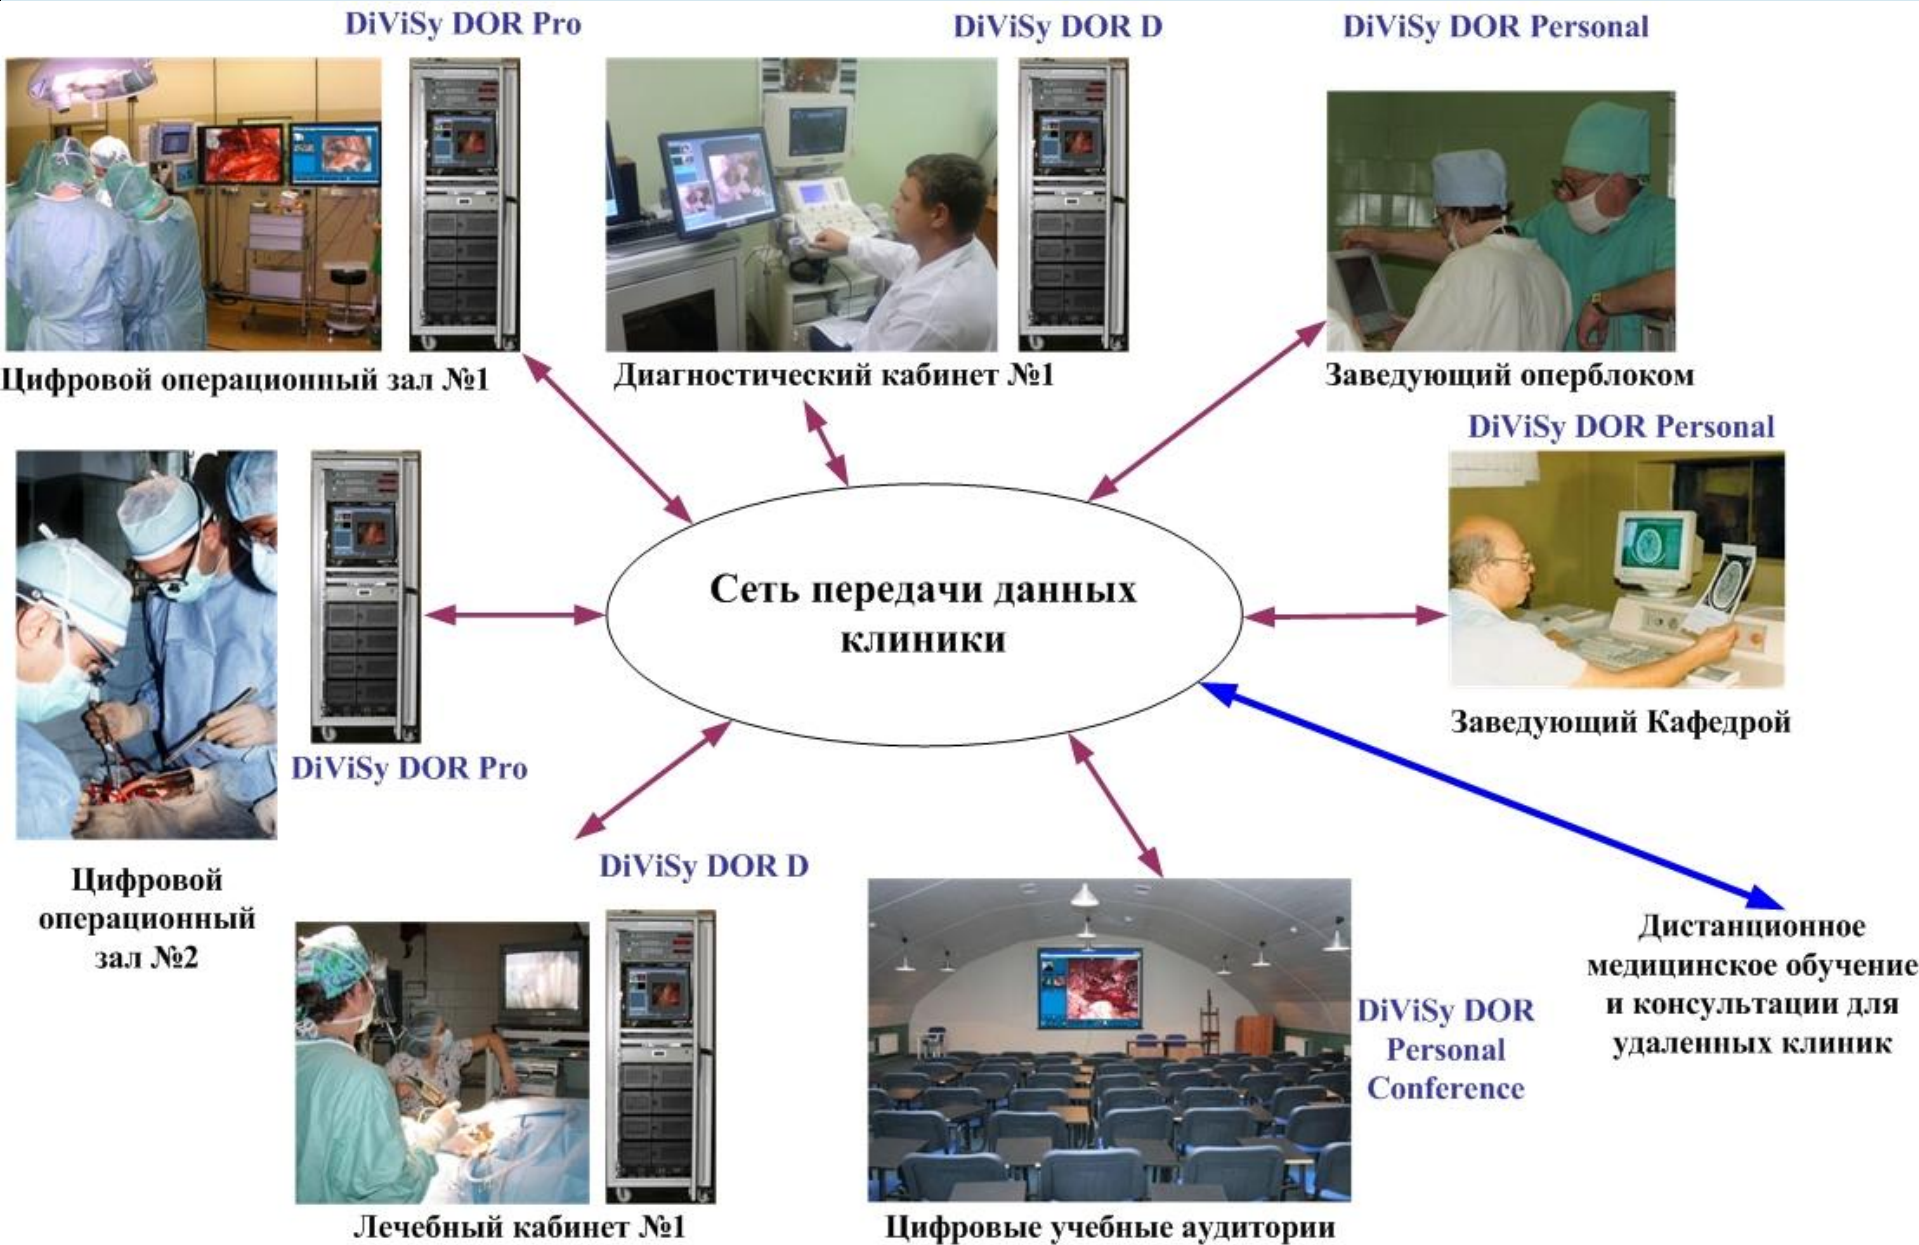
DiViSy DOR Pro

DiViSy DOR D

DiViSy DOR Personal

Цифровой операционный зал №1

Диагностический кабинет №1

Заведующий оперблоком

DiViSy DOR Personal

Сеть передачи данных клиники

Заведующий Кафедрой

DiViSy DOR Pro

Цифровой операционный зал №2

DiViSy DOR D

DiViSy DOR Personal Conference

Дистанционное медицинское обучение и консультации для удаленных клиник

Лечебный кабинет №1

Цифровые учебные аудитории